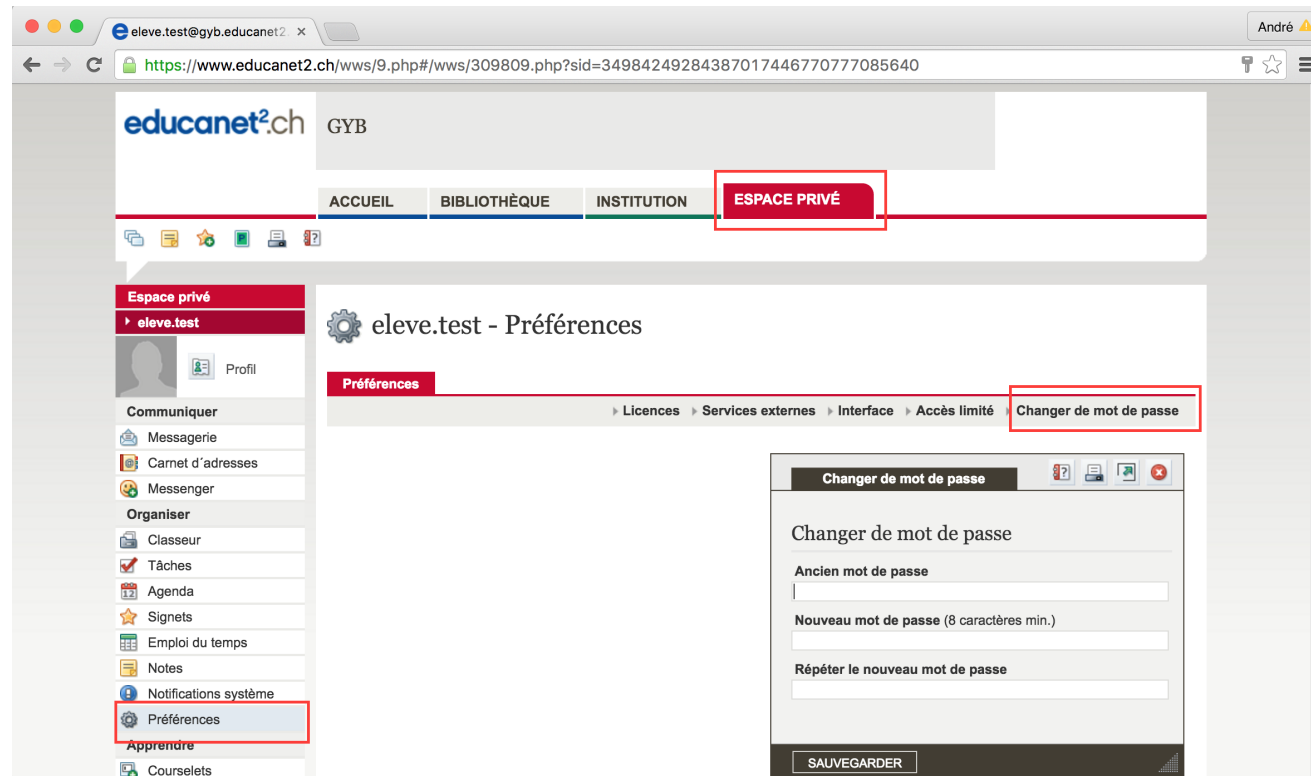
eleve.test@gyb.educanet2. ×

André

https://www.educanet2.ch/wws/9.php#/wws/309809.php?sid=34984249284387017446770777085640

educanet²ch

GYB

ACCUEIL
BIBLIOTHÈQUE
INSTITUTION
ESPACE PRIVÉ

Espace privé
eleve.test
Profil
Communiquer
Messagerie
Carnet d´adresses
Messenger
Organiser
Classeur
Tâches
Agenda
Signets
Emploi du temps
Notes
Notifications système
Préférences
Apprendre
Courselets

eleve.test - Préférences

Préférences

Licences
Services externes
Interface
Accès limité
Changer de mot de passe

Changer de mot de passe

Changer de mot de passe

Ancien mot de passe

Nouveau mot de passe (8 caractères min.)

Répéter le nouveau mot de passe

SAUVEGARDER